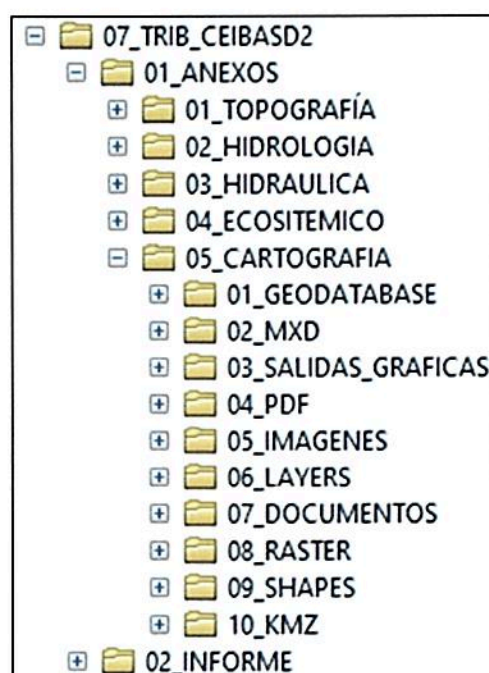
07_TRIB_CEIBASD2
01_ANEXOS
01_TOPOGRAFÍA
02_HIDROLOGIA
03_HIDRAULICA
04_ECOSITEMICO
05_CARTOGRAFIA
01_GEODATABASE
02_MXD
03_SALIDAS_GRAFICAS
04_PDF
05_IMAGENES
06_LAYERS
07_DOCUMENTOS
08_RASTER
09_SHAPES
10_KMZ
02_INFORME